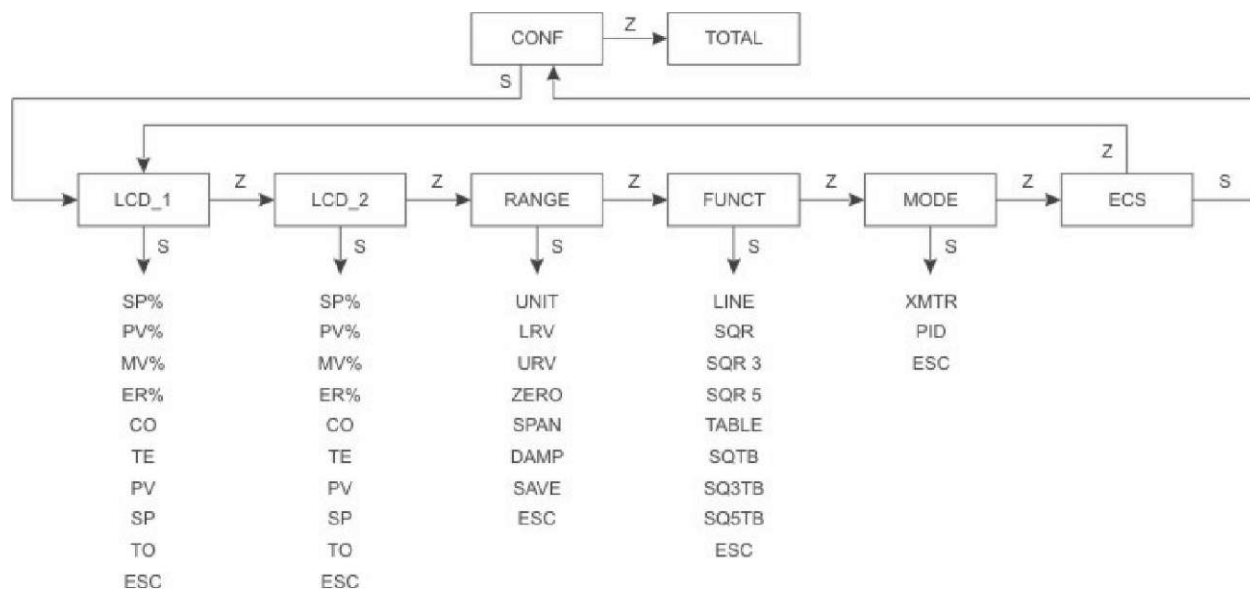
CONF
Z
TOTAL
S

LCD_1
Z
LCD_2
Z
RANGE
Z
FUNCT
Z
MODE
Z
ECS
Z
S

S
SP%
PV%
MV%
ER%
CO
TE
PV
SP
TO
ESC

S
SP%
PV%
MV%
ER%
CO
TE
PV
SP
TO
ESC

S
UNIT
LRV
URV
ZERO
SPAN
DAMP
SAVE
ESC

S
LINE
SQR
SQR 3
SQR 5
TABLE
SQTB
SQ3TB
SQ5TB
ESC

S
XMTR
PID
ESC